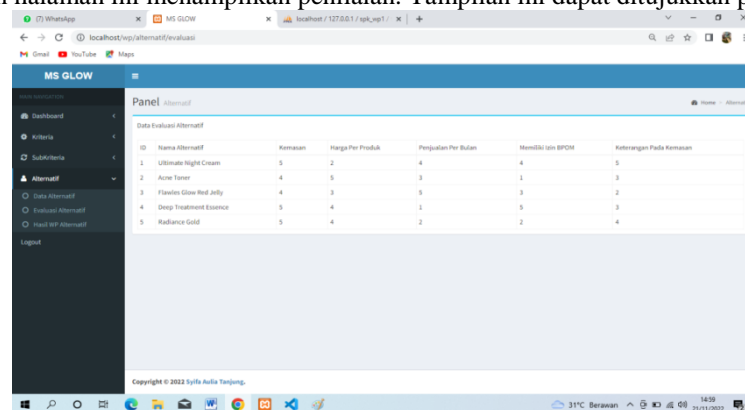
halaman ini menampilkan penilaian. Tampilan ini dapat ditujukkan p

(7) WhatsApp | MS GLOW | localhost / 127.0.0.1 / spk_wp1 / | +

localhost/wp/alternatif/evaluasi

Gmail YouTube Maps

MS GLOW

MAIN NAVIGATION

Dashboard

Kriteria

SubKriteria

Alternatif

Data Alternatif

Evaluasi Alternatif

Hasil WP Alternatif

Logout

Panel Alternatif

Home > Alternat

Data Evaluasi Alternatif

| ID | Nama Alternatif | Kemasan | Harga Per Produk | Penjualan Per Bulan | Memiliki Izin BPOM | Keterangan Pada Kemasan |
|---|---|---|---|---|---|---|
| 1 | Ultimate Night Cream | 5 | 2 | 4 | 4 | 5 |
| 2 | Acne Toner | 4 | 5 | 3 | 1 | 3 |
| 3 | Flawles Glow Red Jelly | 4 | 3 | 5 | 3 | 2 |
| 4 | Deep Treatment Essence | 5 | 4 | 1 | 5 | 3 |
| 5 | Radiance Gold | 5 | 4 | 2 | 2 | 4 |

Copyright © 2022 Syifa Aulia Tanjung.

31°C Berawan 14:59 21/11/2022